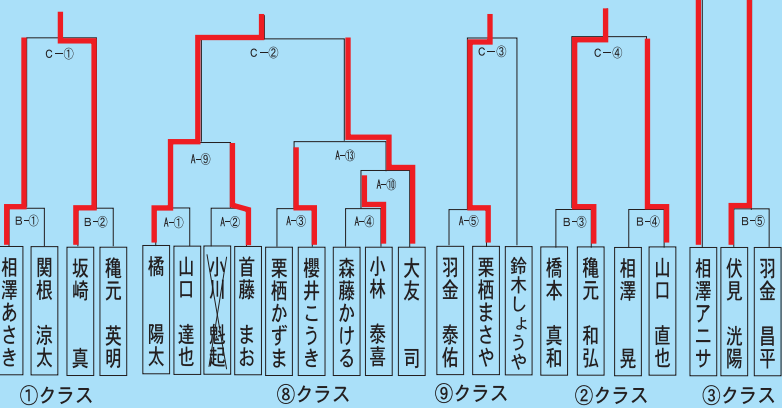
C－①
B－①
B－②
相澤あさき
関根 涼太
坂崎 真
穐元 英明
①クラス

C－②
A－⑨
A－⑬
A－⑩
A－①
A－②
A－③
A－④
橘 陽太
山口 達也
小川 魁起
首藤 まお
栗栖かずま
櫻井こうき
森藤かける
小林 泰喜
大友 司
⑧クラス

C－③
A－⑤
羽金 泰佑
栗栖まさや
鈴木しょうや
⑨クラス

C－④
B－③
B－④
橋本 真和
穐元 和弘
相澤 晃
山口 直也
②クラス

B－⑤
相澤アニサ
伏見 洸陽
羽金 昌平
③クラス